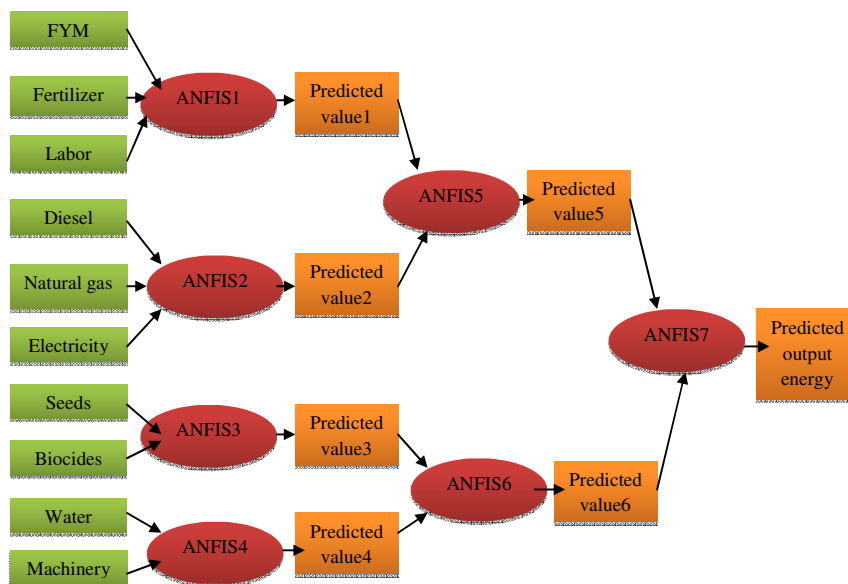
FYM

Fertilizer

Labor

ANFIS1

Predicted value1

Diesel

Natural gas

Electricity

ANFIS2

Predicted value2

ANFIS5

Predicted value5

Seeds

Biocides

ANFIS3

Predicted value3

Water

Machinery

ANFIS4

Predicted value4

ANFIS6

Predicted value6

ANFIS7

Predicted output energy